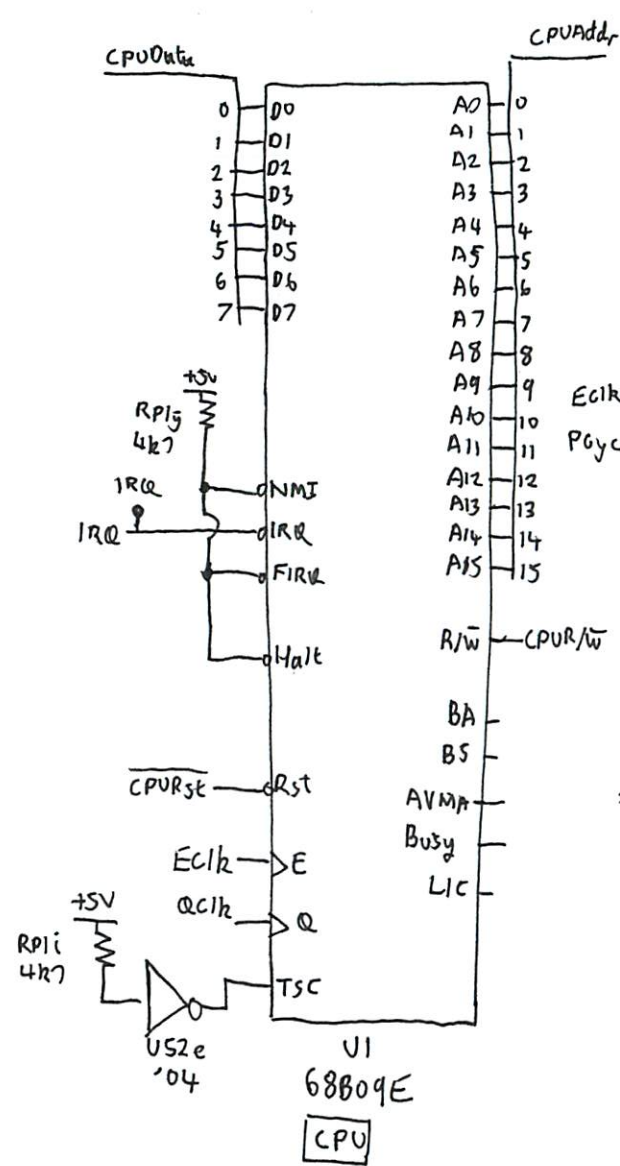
CPUData

CPUAddr

0 D0
1 D1
2 D2
3 D3
4 D4
5 D5
6 D6
7 D7

A0 0
A1 1
A2 2
A3 3
A4 4
A5 5
A6 6
A7 7
A8 8
A9 9
A10 10
A11 11
A12 12
A13 13
A14 14
A15 15

Eclk
PCyc

+5V
RP1j
4k7

IRQ
IRQ

NMI
IRQ
FIRQ
Halt

R/$\overline{W}$ CPUR/$\overline{W}$

BA
BS
AVMA
Busy
LIC

$\overline{CPURst}$ Rst

Eclk E
Qclk Q

+5V
RP1i
4k7

TSC

U52e
'04

U1
6809E

CPU